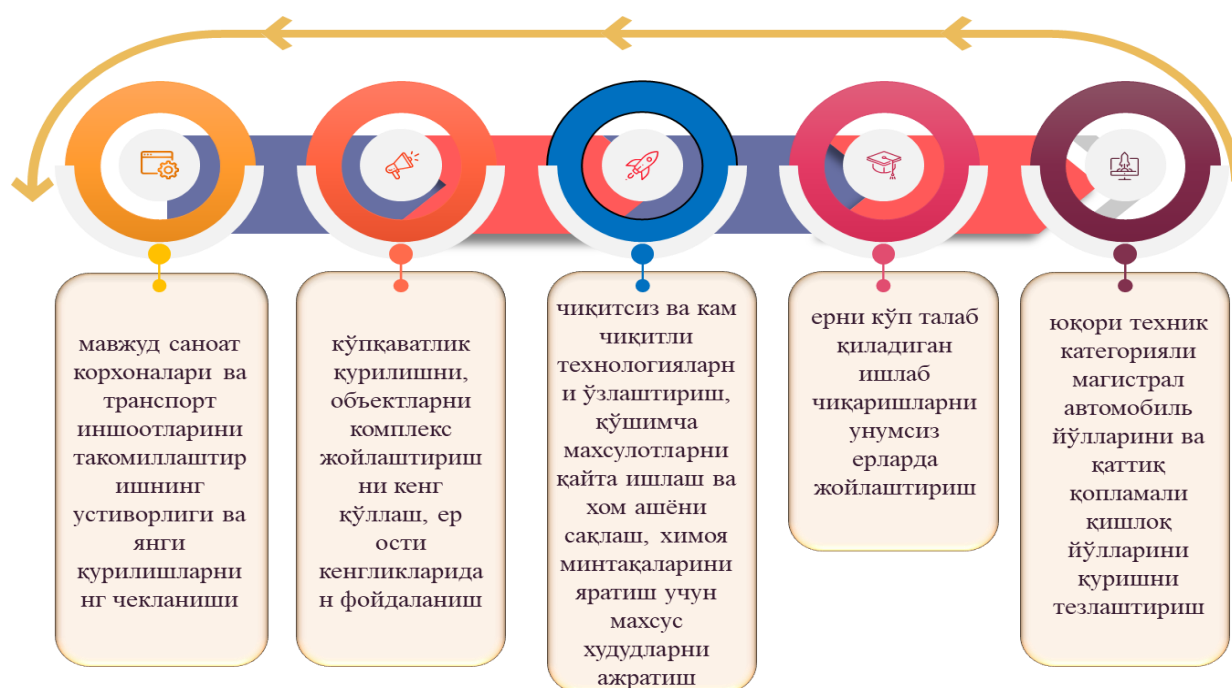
мавжуд саноат корхоналари ва транспорт иншоотларини такомиллаштиришнинг устиворлиги ва янги қурилишларнинг чекланиши

кўпқаватлик қурилишни, объектларни комплекс жойлаштиришни кенг қўллаш, ер ости кенгликларидан фойдаланиш

чиқитсиз ва кам чиқитли технологияларни ўзлаштириш, қўшимча махсулотларни қайта ишлаш ва хом ашёни сақлаш, химоя минтақаларини яратиш учун махсус худудларни ажратиш

ерни кўп талаб қиладиган ишлаб чиқаришларни унумсиз ерларда жойлаштириш

юқори техник категорияли магистрал автомобиль йўлларини ва қаттиқ қопламали қишлоқ йўлларини қуришни тезлаштириш